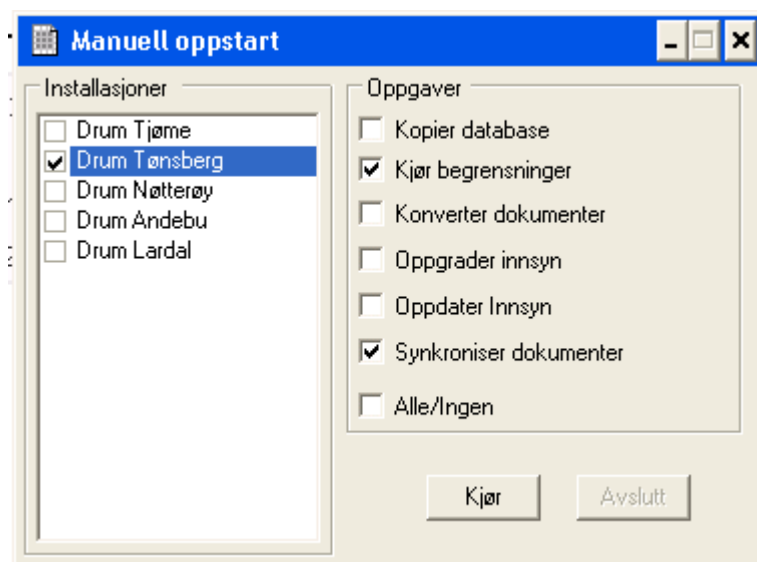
Manuell oppstart

Installasjoner

Drum Tjøme
Drum Tønsberg
Drum Nøtterøy
Drum Andebu
Drum Lardal

Oppgaver

Kopier database
Kjør begrensninger
Konverter dokumenter
Oppgrader innsyn
Oppdater Innsyn
Synkroniser dokumenter
Alle/Ingen

Kjør
Avslutt